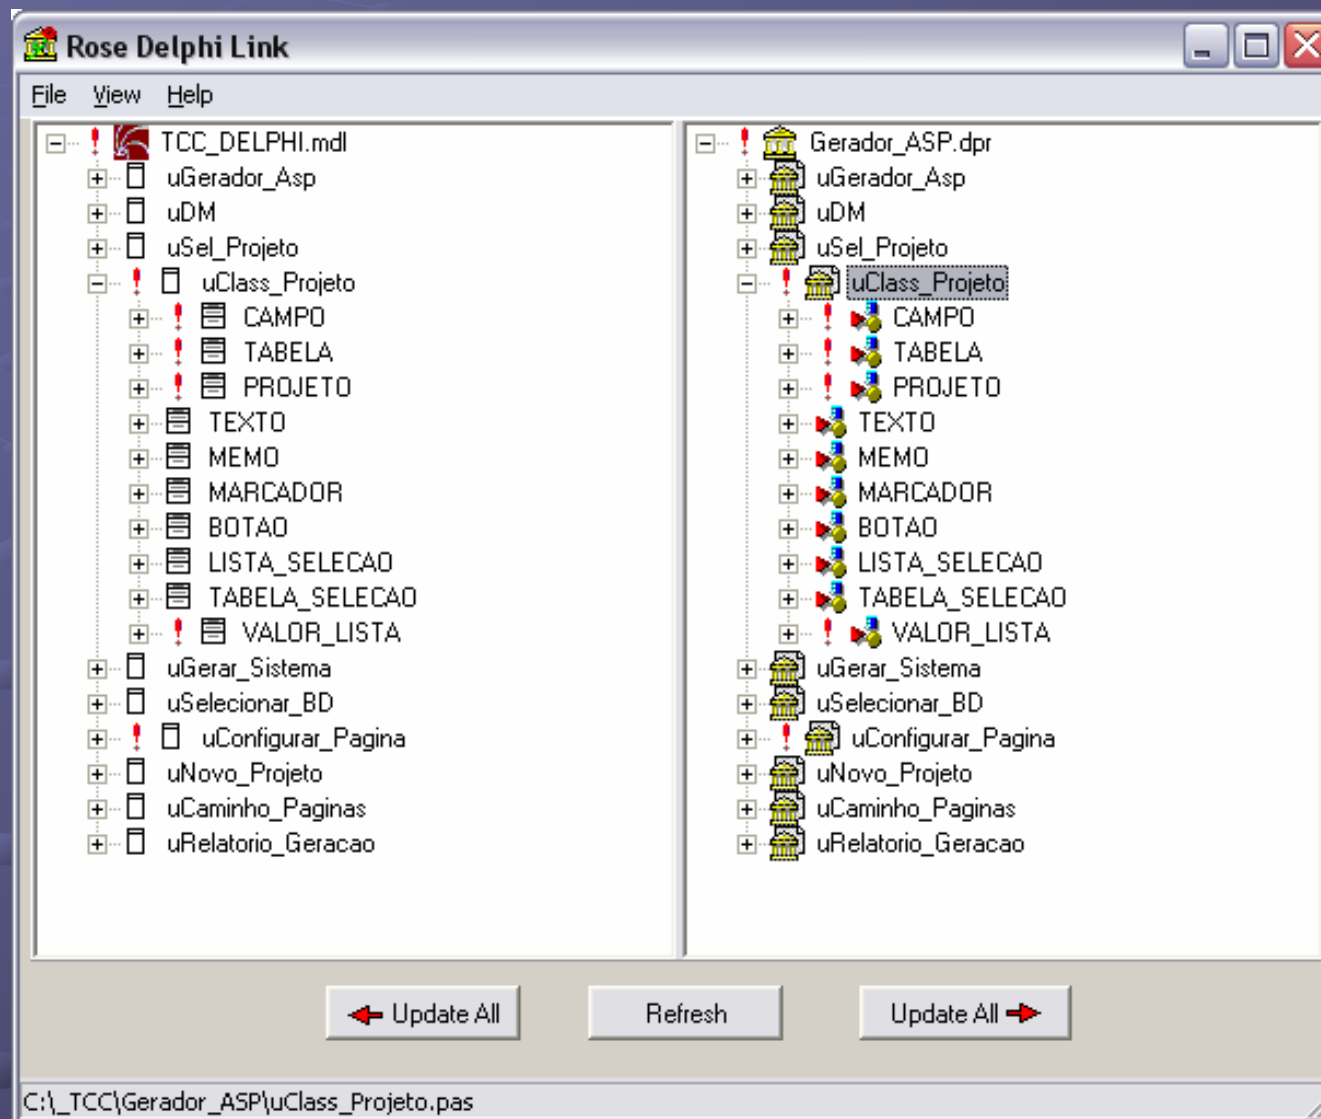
Rose Delphi Link

File View Help

TCC_DELPHI.mdl
uGerador_Asp
uDM
uSel_Projeto
uClass_Projeto
CAMPO
TABELA
PROJETO
TEXTO
MEMO
MARCADOR
BOTAO
LISTA_SELECAO
TABELA_SELECAO
VALOR_LISTA
uGerar_Sistema
uSelecionar_BD
uConfigurar_Pagina
uNovo_Projeto
uCaminho_Paginas
uRelatorio_Geracao

Gerador_ASP.dpr
uGerador_Asp
uDM
uSel_Projeto
uClass_Projeto
CAMPO
TABELA
PROJETO
TEXTO
MEMO
MARCADOR
BOTAO
LISTA_SELECAO
TABELA_SELECAO
VALOR_LISTA
uGerar_Sistema
uSelecionar_BD
uConfigurar_Pagina
uNovo_Projeto
uCaminho_Paginas
uRelatorio_Geracao

Update All
Refresh
Update All

C:\_TCC\Gerador_ASP\uClass_Projeto.pas